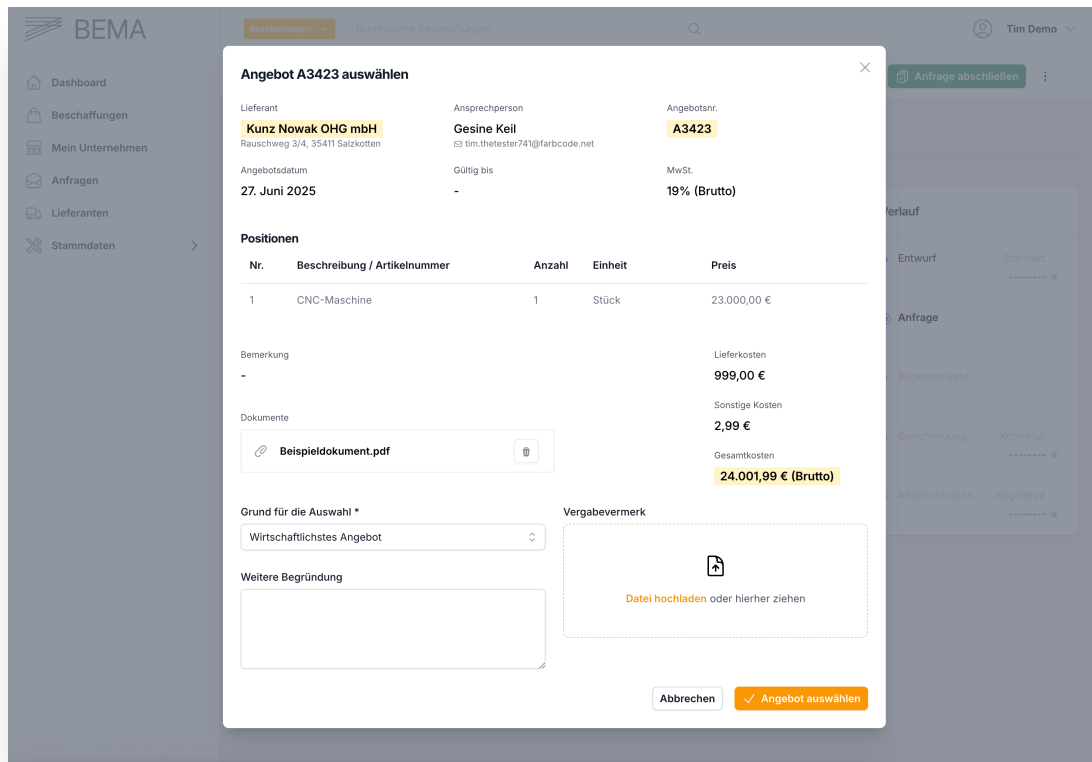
BEMA

Beschaffungen Durchsuche Beschaffungen

Tim Demo

Dashboard
Beschaffungen
Mein Unternehmen
Anfragen
Lieferanten
Stammdaten

Anfrage abschließen

Verlauf
Entwurf
Storniert
Anfrage
Angebotswahl
Genehmigung
Korrektur
Abgeschlossen
Abgelehnt

Angebot A3423 auswählen

Lieferant
Kunz Nowak OHG mbH
Rauschweg 3/4, 35411 Salzkotten

Ansprechperson
Gesine Keil
tim.thetester741@farbcode.net

Angebotsnr.
A3423

Angebotsdatum
27. Juni 2025

Gültig bis
-

MwSt.
19% (Brutto)

Positionen

| Nr. | Beschreibung / Artikelnummer | Anzahl | Einheit | Preis |
|---|---|---|---|---|
| 1 | CNC-Maschine | 1 | Stück | 23.000,00 € |

Bemerkung
-

Lieferkosten
999,00 €

Sonstige Kosten
2,99 €

Gesamtkosten
24.001,99 € (Brutto)

Dokumente
Beispieldokument.pdf

Grund für die Auswahl *
Wirtschaftlichstes Angebot

Vergabevermerk
Datei hochladen oder hierher ziehen

Weitere Begründung

Abbrechen
Angebot auswählen